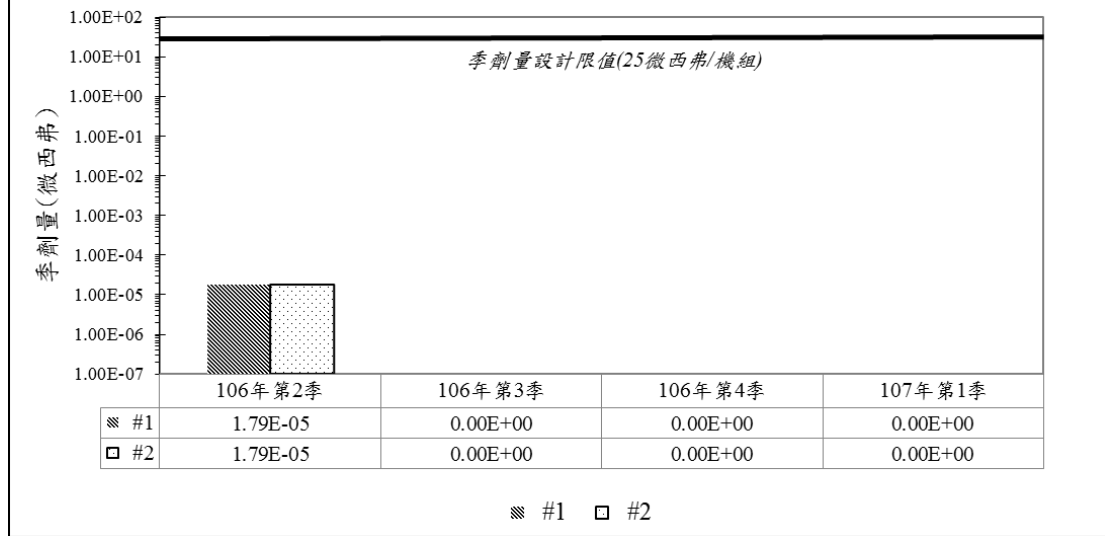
1.00E+02
1.00E+01
1.00E+00
1.00E-01
1.00E-02
1.00E-03
1.00E-04
1.00E-05
1.00E-06
1.00E-07

季劑量(微西弗)

季劑量設計限值(25微西弗/機組)

| | 106年第2季 | 106年第3季 | 106年第4季 | 107年第1季 |
|---|---|---|---|---|
| #1 | 1.79E-05 | 0.00E+00 | 0.00E+00 | 0.00E+00 |
| #2 | 1.79E-05 | 0.00E+00 | 0.00E+00 | 0.00E+00 |

#1 #2